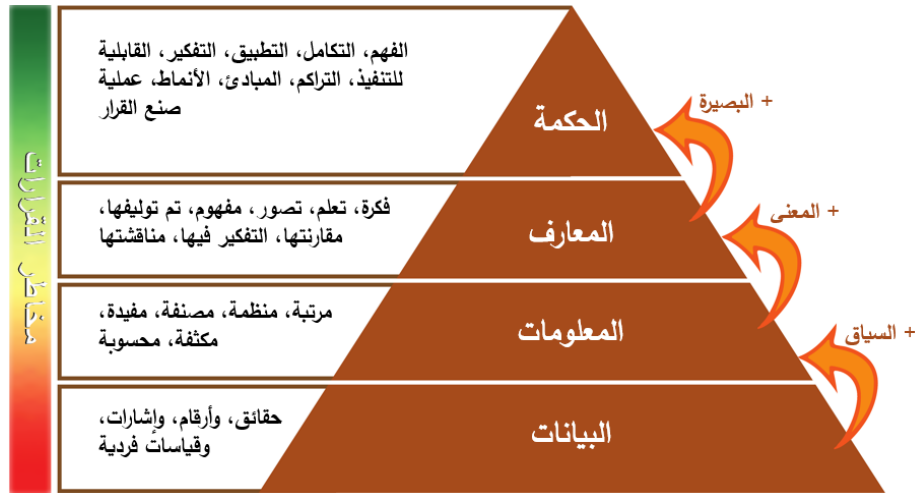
مخاطر القرارات

الفهم، التكامل، التطبيق، التفكير، القابلية للتنفيذ، التراكم، المبادئ، الأنماط، عملية صنع القرار

الحكمة

+ البصيرة

فكرة، تعلم، تصور، مفهوم، تم توليفها، مقارنتها، التفكير فيها، مناقشتها

المعارف

+ المعنى

مرتبة، منظمة، مصنفة، مفيدة، مكثفة، محسوبة

المعلومات

+ السياق

حقائق، وأرقام، وإشارات، وقياسات فردية

البيانات